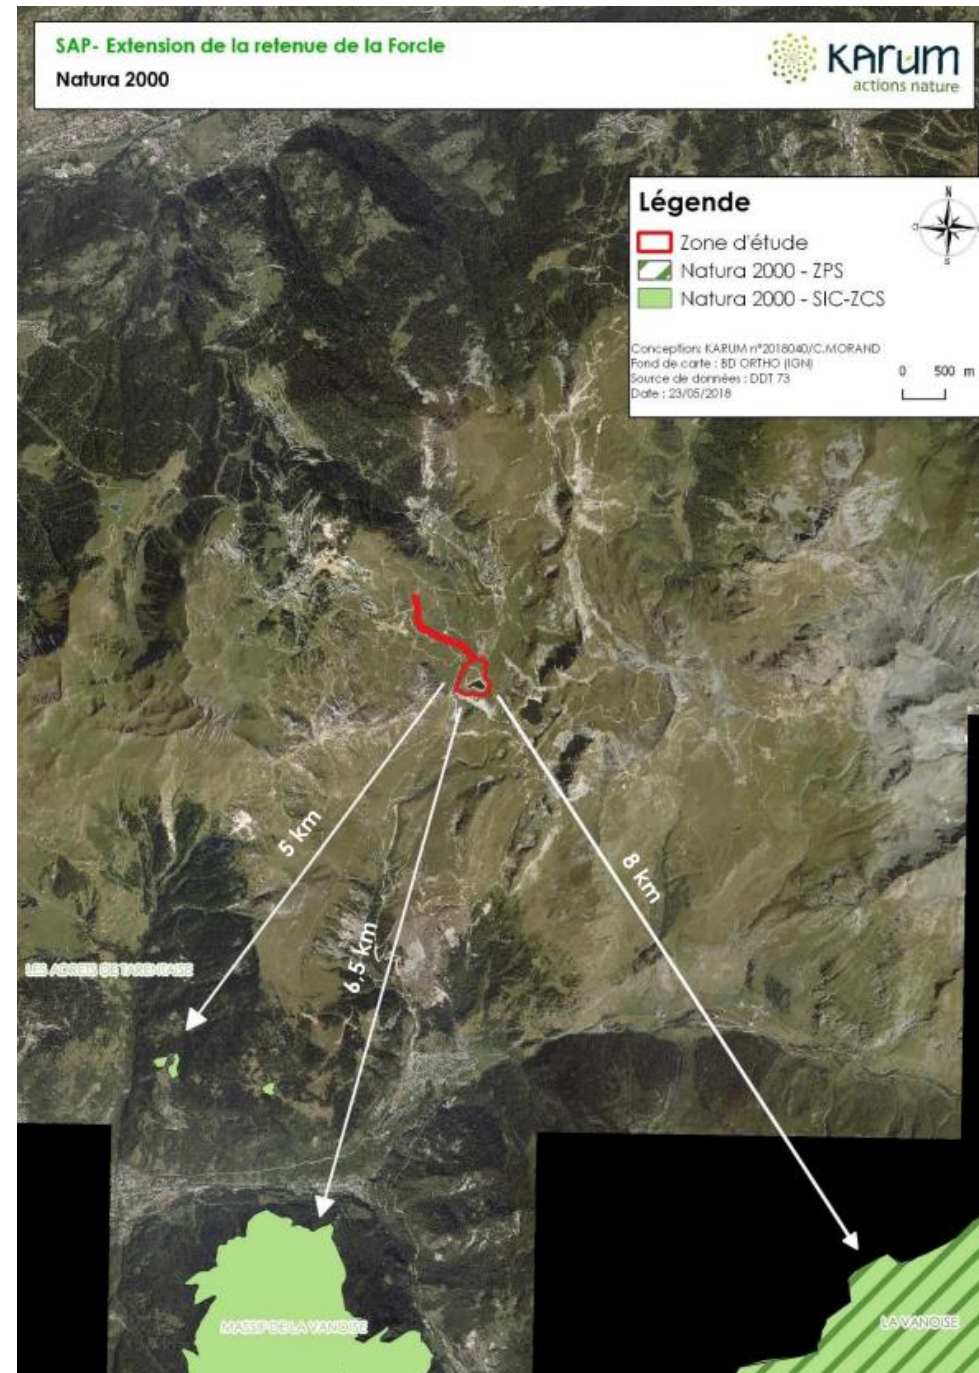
SAP- Extension de la retenue de la Forcle
Natura 2000

KArum
actions nature

Légende
Zone d'étude
Natura 2000 - ZPS
Natura 2000 - SIC-ZCS

Conception: KARUM n°2018040/C.MORAND
Fond de carte : BD ORTHO (IGN)
Source de données : DDT 73
Date : 23/05/2018

0 500 m

5 km
6.5 km
8 km

LES ADRETS DE TARENTAISE
MASSIF DE LA VANOISE
LA VANOISE